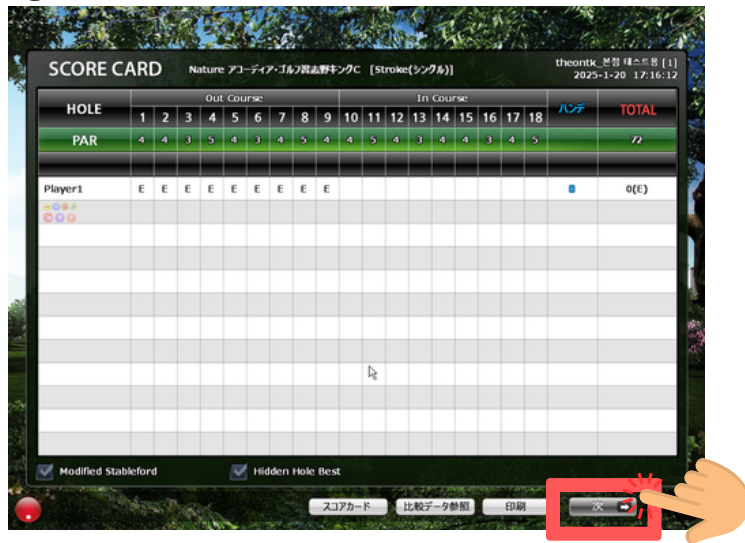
SCORE CARD Nature アコーディア・ゴルフ習志野キングC [Stroke(シングル)]

theontk_본점 테스트용 [1]
2025-1-20 17:16:12

| HOLE | 1 | 2 | 3 | 4 | 5 | 6 | 7 | 8 | 9 | 10 | 11 | 12 | 13 | 14 | 15 | 16 | 17 | 18 | ハンデ | TOTAL |
|---|---|---|---|---|---|---|---|---|---|---|---|---|---|---|---|---|---|---|---|---|
| | Out Course | | | | | | | | | In Course | | | | | | | | | | |
| PAR | 4 | 4 | 3 | 5 | 4 | 3 | 4 | 5 | 4 | 4 | 5 | 4 | 3 | 4 | 4 | 3 | 4 | 5 | | 72 |
| Player1 | E | E | E | E | E | E | E | E | E | | | | | | | | | | 0 | 0(E) |

Modified Stableford
Hidden Hole Best

スコアカード
比較データ参照
印刷
次